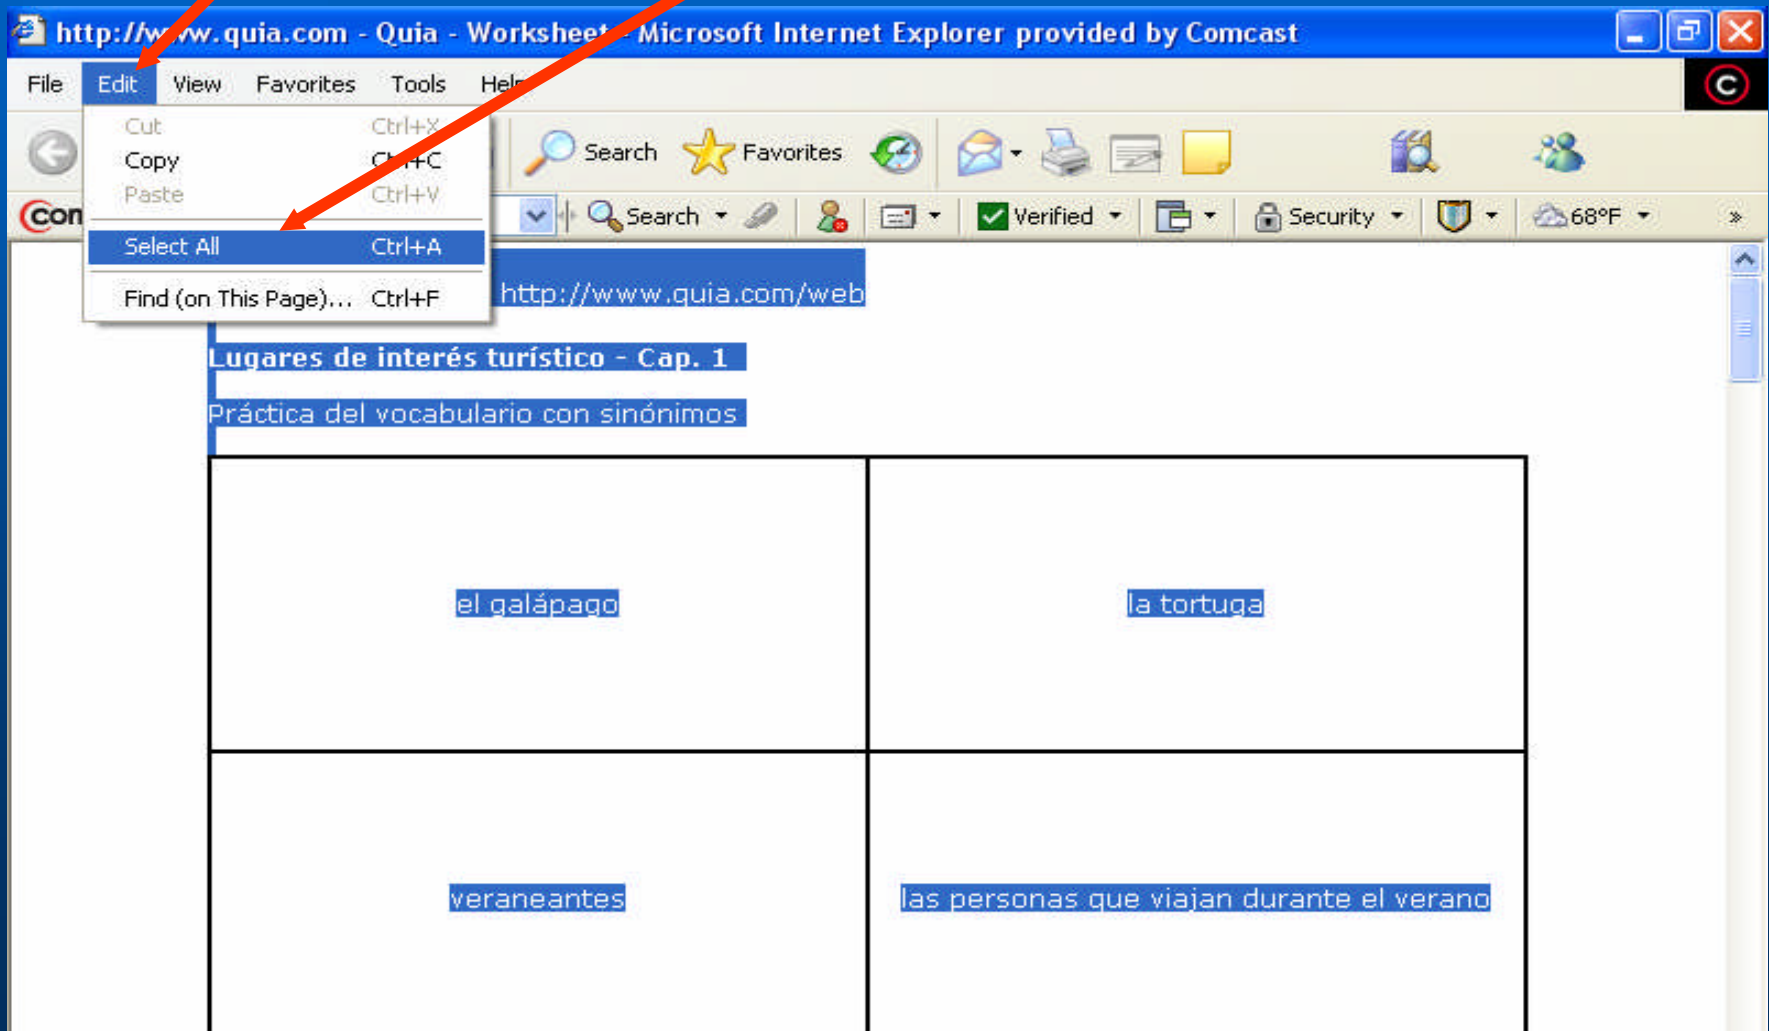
http://w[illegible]w.quia.com - Quia - Worksheet - Microsoft Internet Explorer provided by Comcast

File Edit View Favorites Tools Hel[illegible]

Cut Ctrl+X
Copy C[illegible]+C
Paste Ctrl+V
Select All Ctrl+A
Find (on This Page)... Ctrl+F

Search Favorites

Con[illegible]

Search Verified Security 68°F »

http://www.quia.com/web

Lugares de interés turístico - Cap. 1

Práctica del vocabulario con sinónimos

| el galápago | la tortuga |
|---|---|
| veraneantes | las personas que viajan durante el verano |